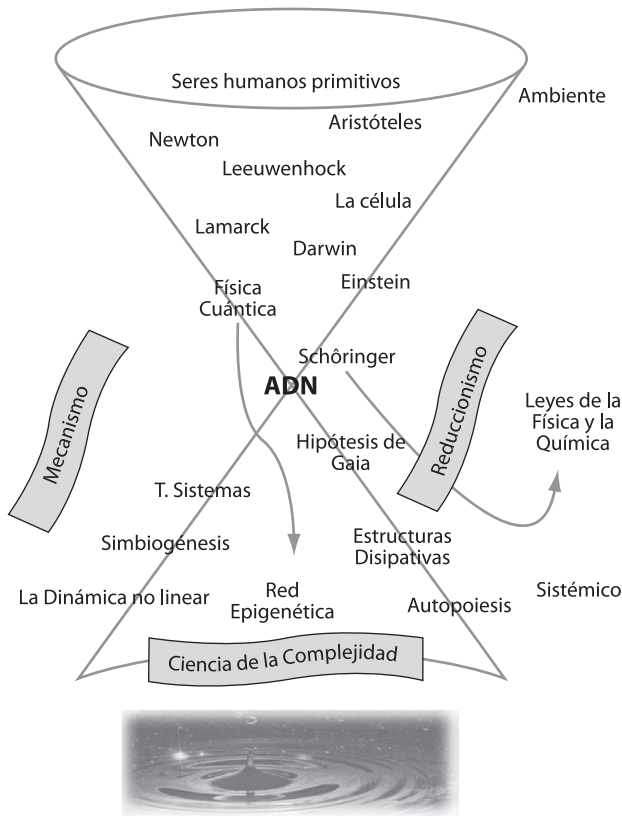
Seres humanos primitivos

Ambiente

Aristóteles

Newton

Leeuwenhock

La célula

Lamarck

Darwin

Física Cuántica

Einstein

Mecanismo

Schöringer

ADN

Reduccionismo

Leyes de la Física y la Química

Hipótesis de Gaia

T. Sistemas

Simbiogenesis

Estructuras Disipativas

La Dinámica no linear

Red Epigenética

Autopoiesis

Sistémico

Ciencia de la Complejidad